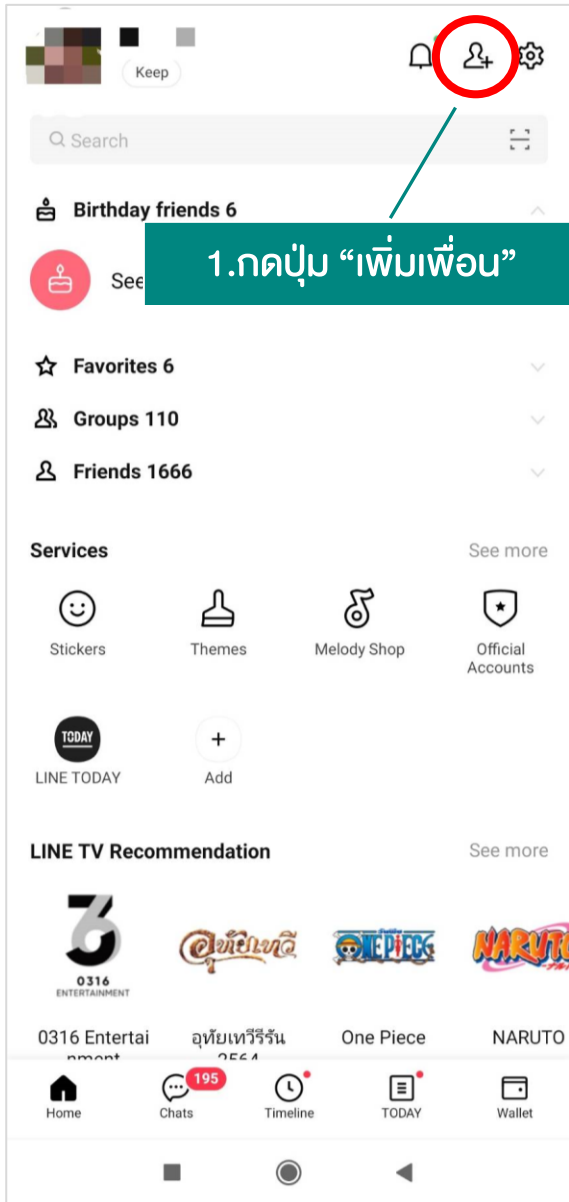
Keep

Search

Birthday friends 6

See

1.กดปุ่ม “เพิ่มเพื่อน”

Favorites 6

Groups 110

Friends 1666

Services

See more

Stickers

Themes

Melody Shop

Official Accounts

TODAY

LINE TODAY

Add

LINE TV Recommendation

See more

0316 ENTERTAINMENT

อุทัยเทวี

ONE PIECE

NARUTO

0316 Entertainment

อุทัยเทวีรีรัน 2564

One Piece

NARUTO

Home

195

Chats

Timeline

TODAY

Wallet